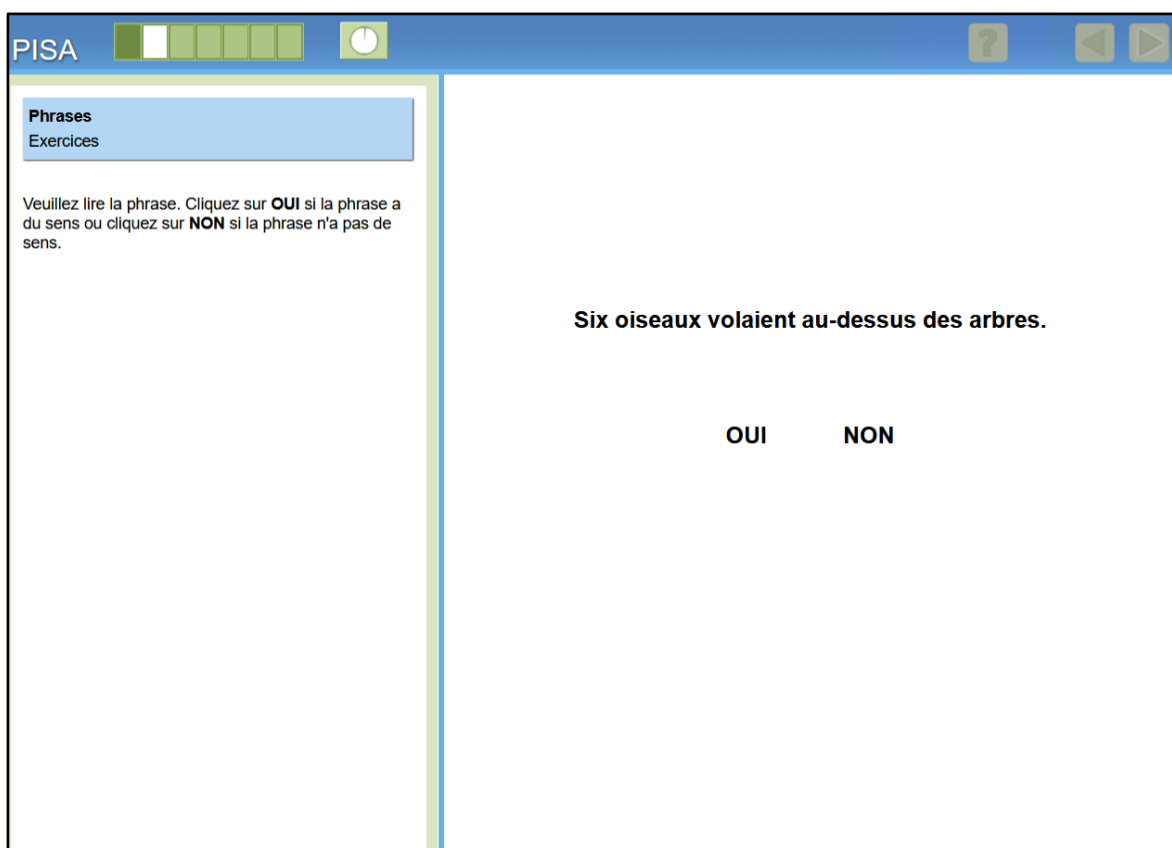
PISA

?

Phrases
Exercices

Veuillez lire la phrase. Cliquez sur **OUI** si la phrase a du sens ou cliquez sur **NON** si la phrase n'a pas de sens.

Six oiseaux volaient au-dessus des arbres.

OUI NON